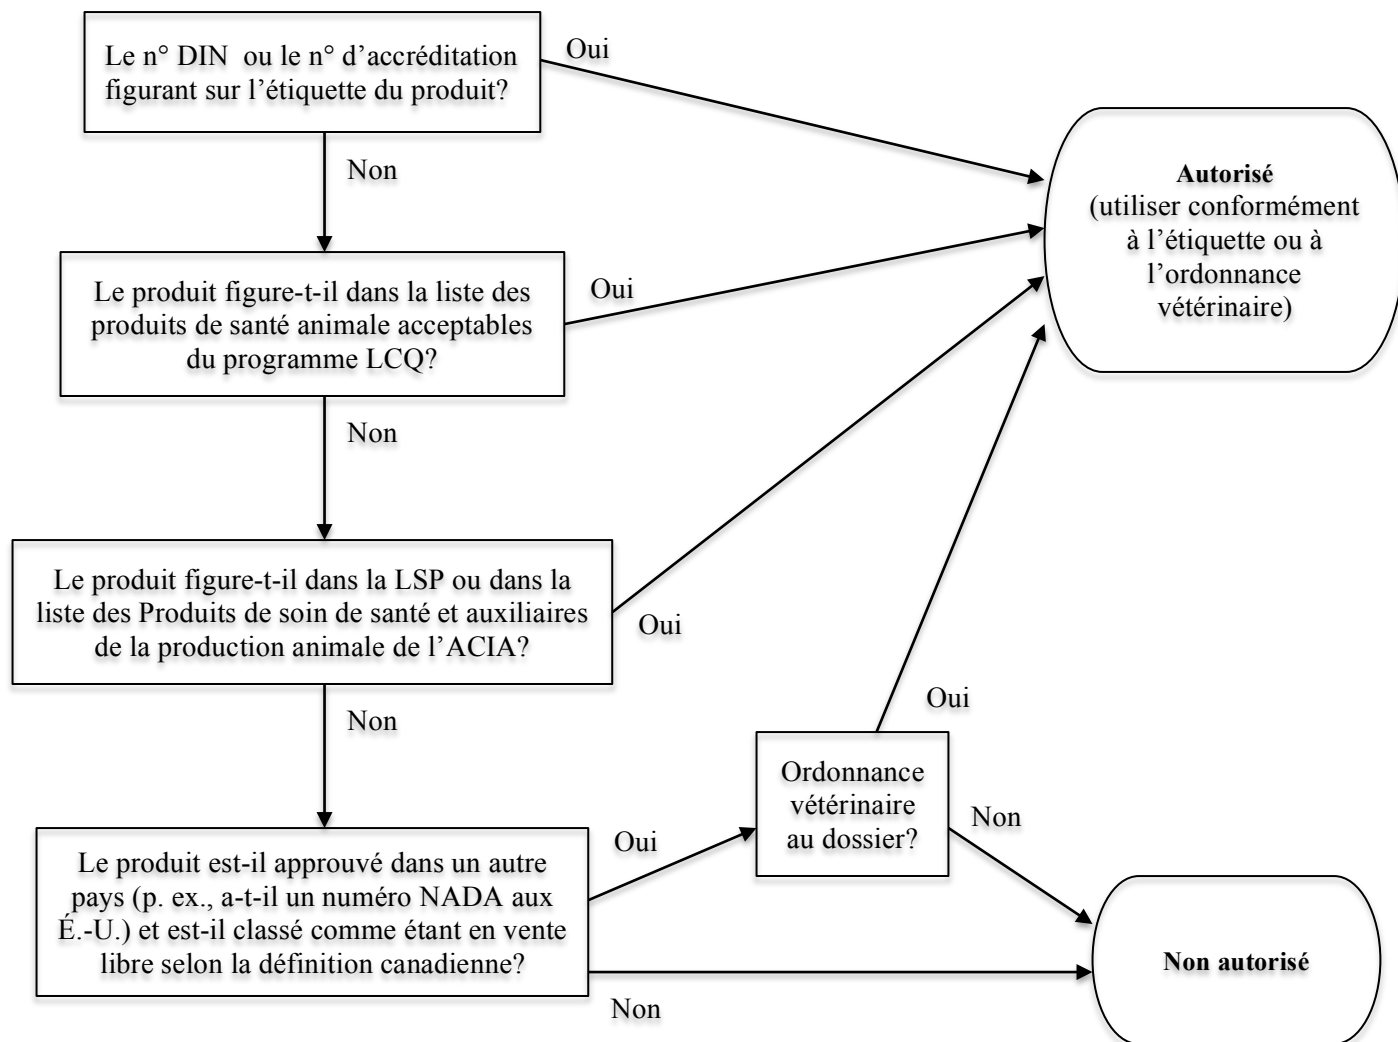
Le n° DIN ou le n° d'accréditation figurant sur l'étiquette du produit?

Oui

Non

Autorisé
(utiliser conformément à l'étiquette ou à l'ordonnance vétérinaire)

Le produit figure-t-il dans la liste des produits de santé animale acceptables du programme LCQ?

Oui

Non

Le produit figure-t-il dans la LSP ou dans la liste des Produits de soin de santé et auxiliaires de la production animale de l'ACIA?

Oui

Non

Oui

Ordonnance vétérinaire au dossier?

Non

Le produit est-il approuvé dans un autre pays (p. ex., a-t-il un numéro NADA aux É.-U.) et est-il classé comme étant en vente libre selon la définition canadienne?

Oui

Non autorisé

Non